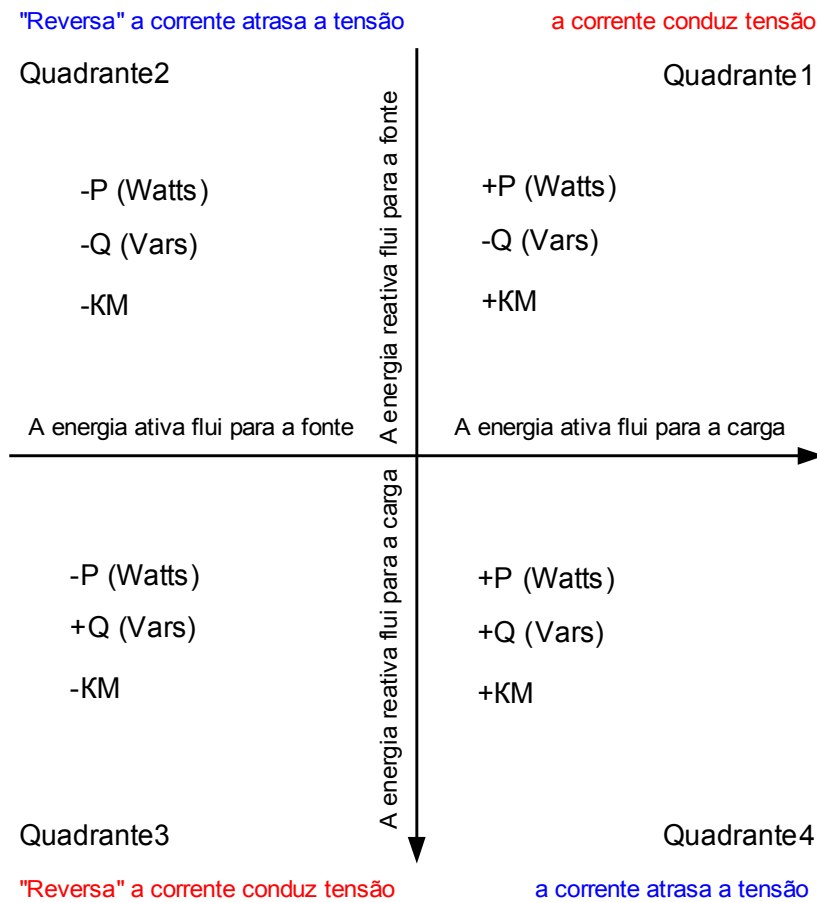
"Reversa" a corrente atrasa a tensão

a corrente conduz tensão

Quadrante2

Quadrante1

A energia reativa flui para a fonte

-P (Watts)

-Q (Vars)

-KM

+P (Watts)

-Q (Vars)

+KM

A energia ativa flui para a fonte

A energia ativa flui para a carga

A energia reativa flui para a carga

-P (Watts)

+Q (Vars)

-KM

+P (Watts)

+Q (Vars)

+KM

Quadrante3

Quadrante4

"Reversa" a corrente conduz tensão

a corrente atrasa a tensão